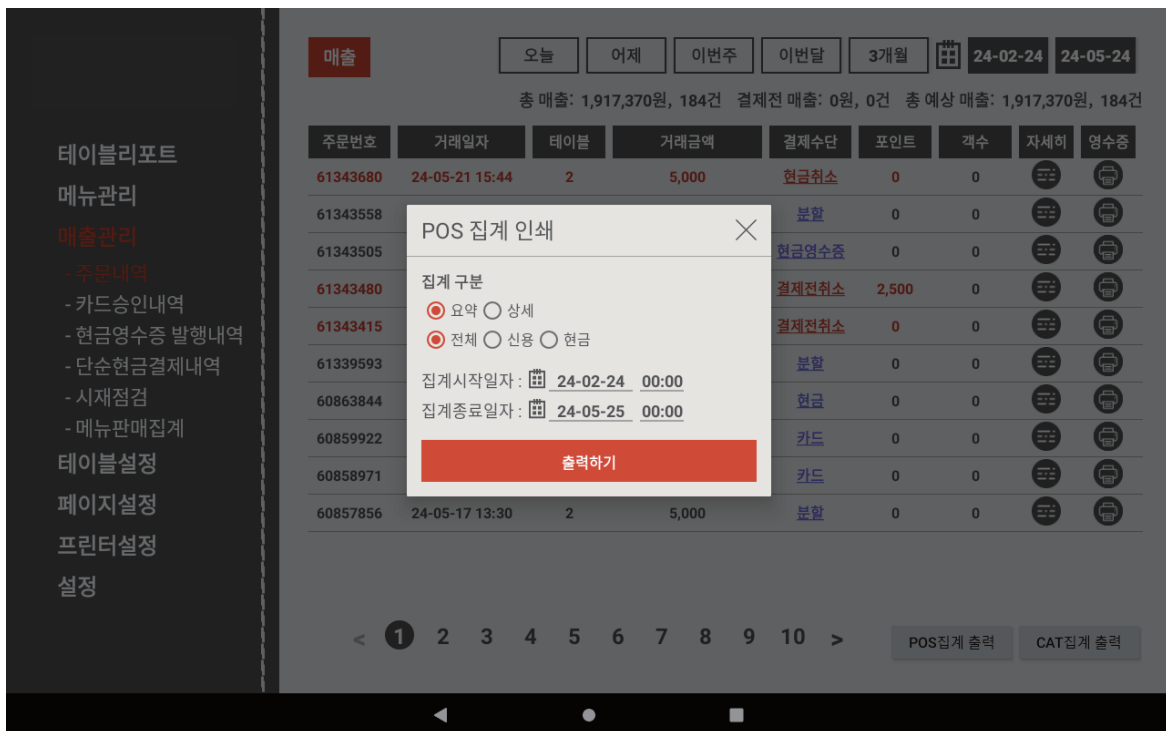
테이블리포트
메뉴관리
매출관리
- 주문내역
- 카드승인내역
- 현금영수증 발행내역
- 단순현금결제내역
- 시재점검
- 메뉴판매집계
테이블설정
페이지설정
프린터설정
설정

매출

오늘 어제 이번주 이번달 3개월 24-02-24 24-05-24

총 매출: 1,917,370원, 184건 결제전 매출: 0원, 0건 총 예상 매출: 1,917,370원, 184건

| 주문번호 | 거래일자 | 테이블 | 거래금액 | 결제수단 | 포인트 | 객수 | 자세히 | 영수증 |
|---|---|---|---|---|---|---|---|---|
| 61343680 | 24-05-21 15:44 | 2 | 5,000 | 현금취소 | 0 | 0 | | |
| 61343558 | | | | 분할 | 0 | 0 | | |
| 61343505 | | | | 현금영수증 | 0 | 0 | | |
| 61343480 | | | | 결제전취소 | 2,500 | 0 | | |
| 61343415 | | | | 결제전취소 | 0 | 0 | | |
| 61339593 | | | | 분할 | 0 | 0 | | |
| 60863844 | | | | 현금 | 0 | 0 | | |
| 60859922 | | | | 카드 | 0 | 0 | | |
| 60858971 | | | | 카드 | 0 | 0 | | |
| 60857856 | 24-05-17 13:30 | 2 | 5,000 | 분할 | 0 | 0 | | |

POS 집계 인쇄

집계 구분
요약 상세
전체 신용 현금

집계시작일자 : 24-02-24 00:00
집계종료일자 : 24-05-25 00:00

출력하기

< 1 2 3 4 5 6 7 8 9 10 >

POS집계 출력
CAT집계 출력